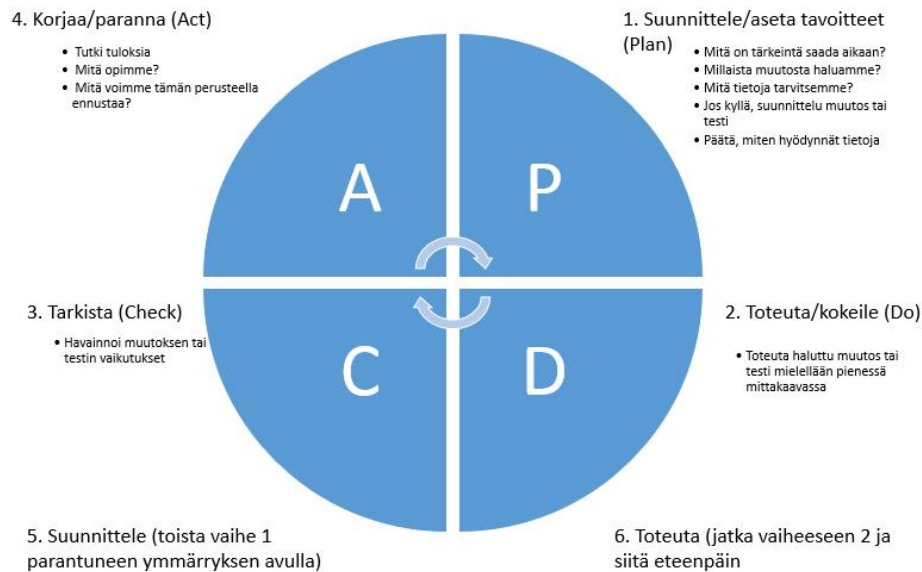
4. Korjaa/paranna (Act)

- Tutki tuloksia
- Mitä opimme?
- Mitä voimme tämän perusteella ennustaa?

1. Suunnittele/aseta tavoitteet (Plan)

- Mitä on tärkeintä saada aikaan?
- Millaista muutosta haluamme?
- Mitä tietoja tarvitsemme?
- Jos kyllä, suunnittelu muutos tai testi
- Päätä, miten hyödynnät tietoja

A

P

C

D

3. Tarkista (Check)

- Havainnoi muutoksen tai testin vaikutukset

2. Toteuta/kokeile (Do)

- Toteuta haluttu muutos tai testi mielellään pienessä mittakaavassa

5. Suunnittele (toista vaihe 1 parantuneen ymmärryksen avulla)

6. Toteuta (jatka vaiheeseen 2 ja siitä eteenpäin